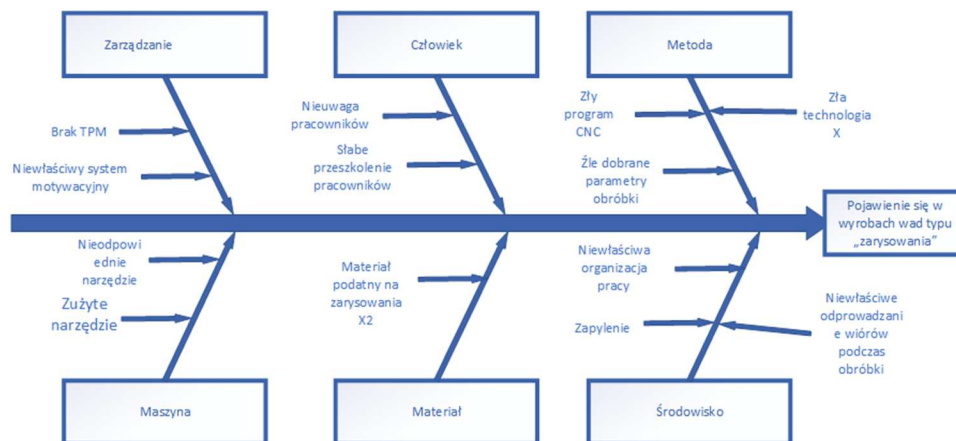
Zarządzanie

Człowiek

Metoda

Brak TPM

Niewłaściwy system motywacyjny

Nieuwaga pracowników

Słabe przeszkolenie pracowników

Zły program CNC

Zła technologia X

Źle dobrane parametry obróbki

Pojawienie się w wyrobach wad typu „zarysowania"

Nieodpowiednie narzędzie

Zużyte narzędzie

Materiał podatny na zarysowania X2

Niewłaściwa organizacja pracy

Zapylenie

Niewłaściwe odprowadzanie wiórów podczas obróbki

Maszyna

Materiał

Środowisko